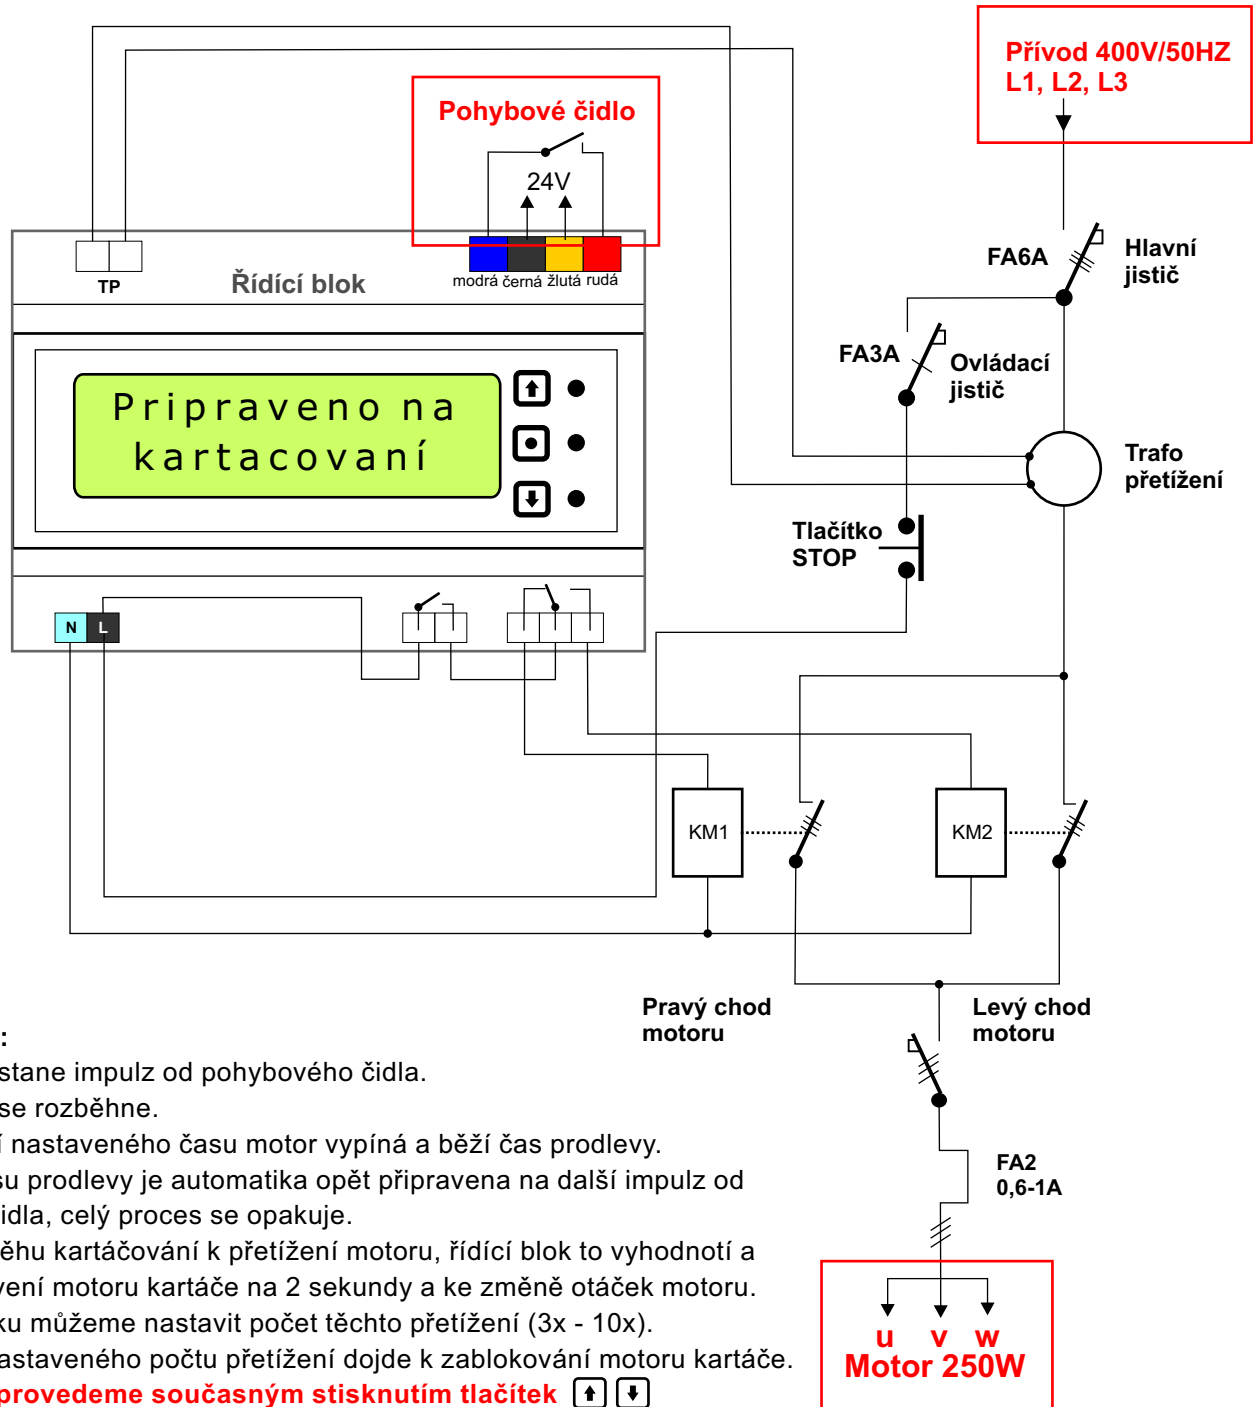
Přívod 400V/50HZ
L1, L2, L3

Pohybové čidlo

24V

TP

Řídící blok

modrá černá žlutá rudá

FA6A

Hlavní jistič

FA3A

Ovládací jistič

Pripraveno na kartacovaní

Trafo přetížení

Tlačítko STOP

N L

KM1

KM2

Pravý chod motoru

Levý chod motoru

FA2
0,6-1A

u v w
Motor 250W

:
stane impulz od pohybového čidla.
se rozběhne.
í nastaveného času motor vypíná a běží čas prodlevy.
su prodlevy je automatika opět připravena na další impulz od idla, celý proces se opakuje.
ěhu kartáčování k přetížení motoru, řídící blok to vyhodnotí a vení motoru kartáče na 2 sekundy a ke změně otáček motoru.
ku můžeme nastavit počet těchto přetížení (3x - 10x).
astaveného počtu přetížení dojde k zablokování motoru kartáče.
provedeme současným stisknutím tlačítek